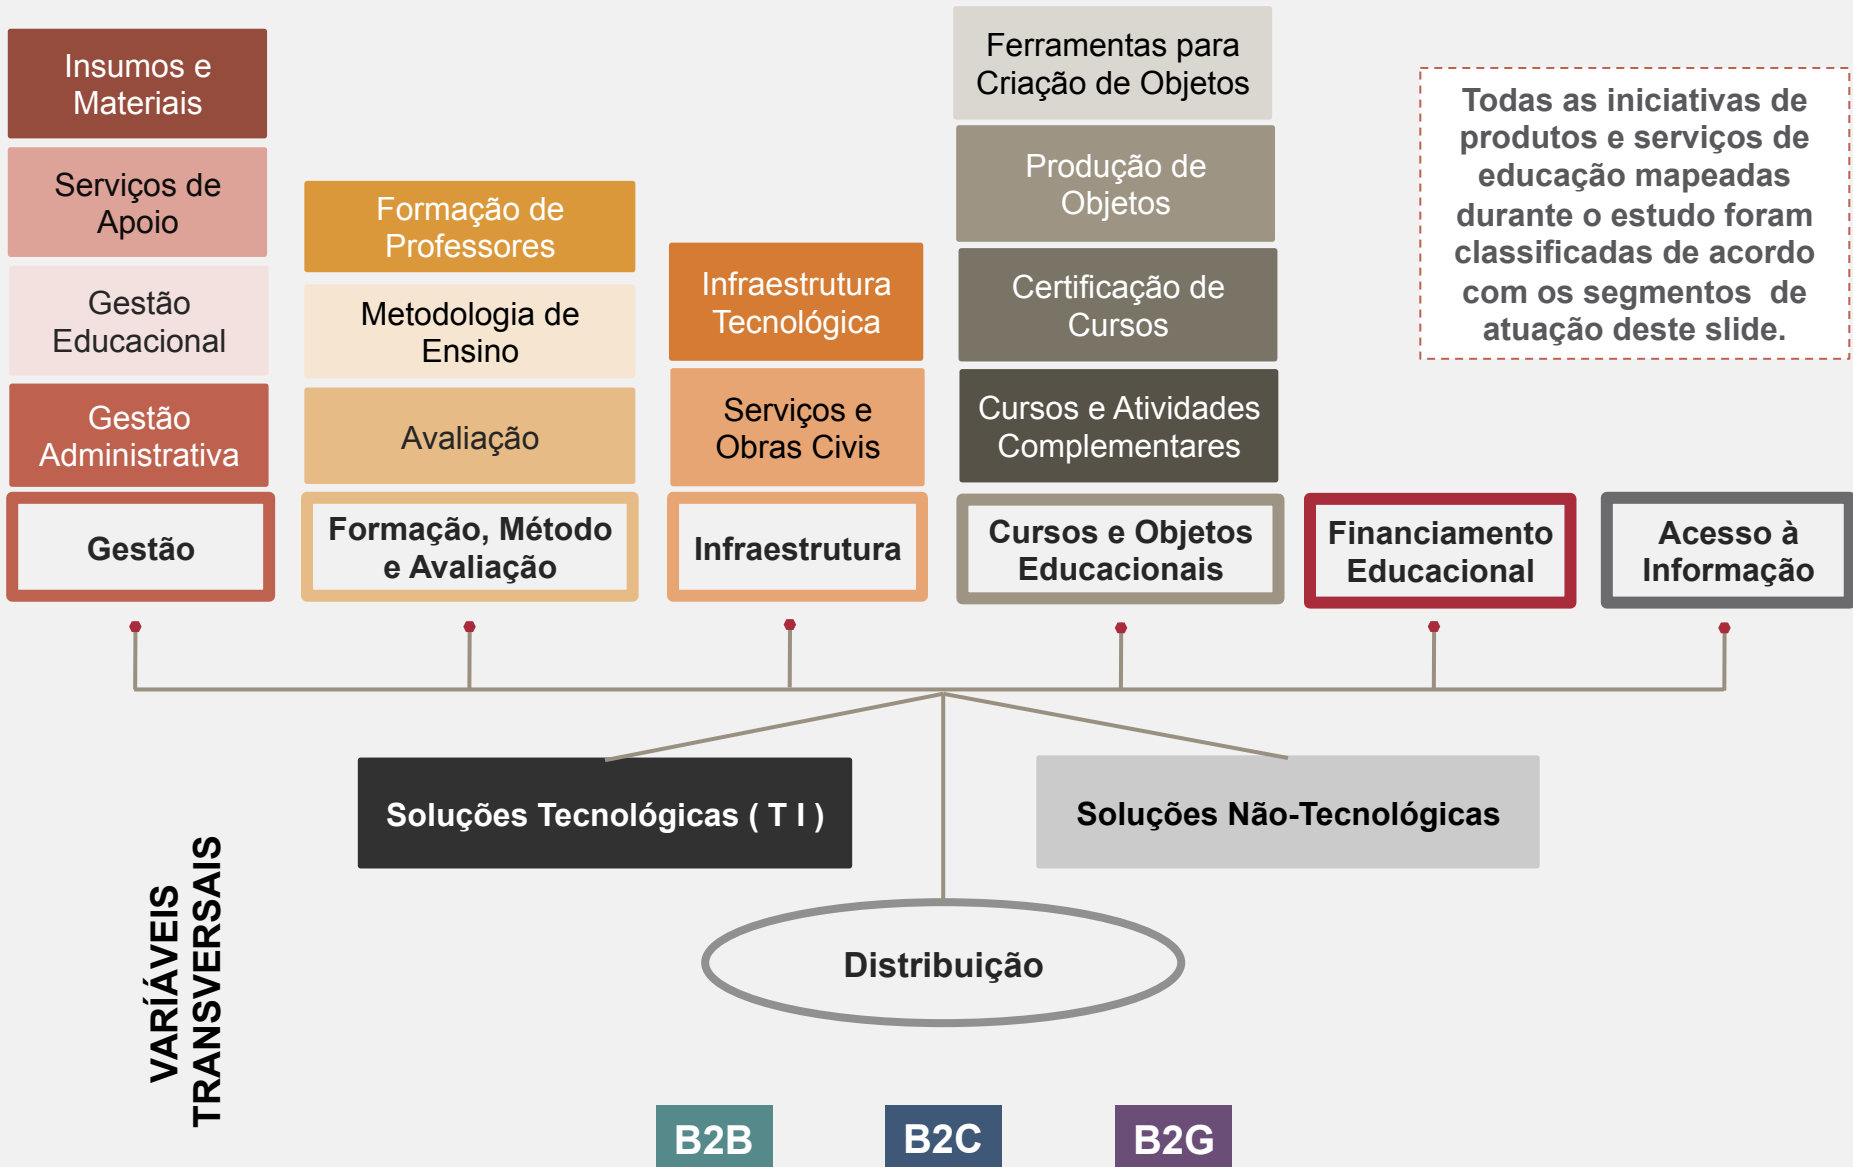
Insumos e Materiais

Serviços de Apoio

Gestão Educacional

Gestão Administrativa

Gestão

Formação de Professores

Metodologia de Ensino

Avaliação

Formação, Método e Avaliação

Infraestrutura Tecnológica

Serviços e Obras Civis

Infraestrutura

Ferramentas para Criação de Objetos

Produção de Objetos

Certificação de Cursos

Cursos e Atividades Complementares

Cursos e Objetos Educacionais

Todas as iniciativas de produtos e serviços de educação mapeadas durante o estudo foram classificadas de acordo com os segmentos de atuação deste slide.

Financiamento Educacional

Acesso à Informação

Soluções Tecnológicas ( T I )

Soluções Não-Tecnológicas

VARIÁVEIS TRANSVERSAIS

Distribuição

B2B

B2C

B2G